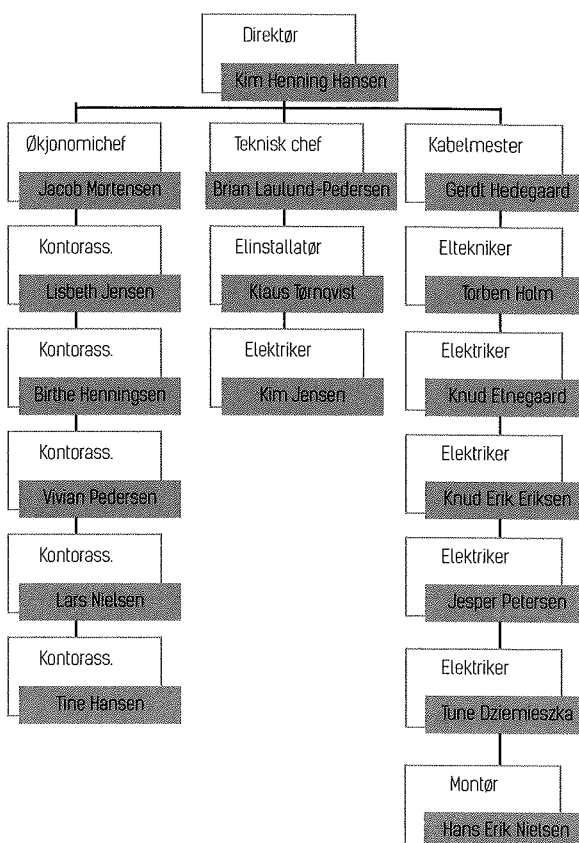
Direktør
Kim Henning Hansen

Økjonomichef
Jacob Mortensen

Kontorass.
Lisbeth Jensen

Kontorass.
Birthe Henningsen

Kontorass.
Vivian Pedersen

Kontorass.
Lars Nielsen

Kontorass.
Tine Hansen

Teknisk chef
Brian Laulund-Pedersen

Elinstallatør
Klaus Tørnqvist

Elektriker
Kim Jensen

Kabelmester
Gerdt Hedegaard

Eltekniker
Torben Holm

Elektriker
Knud Etnegaard

Elektriker
Knud Erik Eriksen

Elektriker
Jesper Petersen

Elektriker
Tune Dziemieszka

Montør
Hans Erik Nielsen